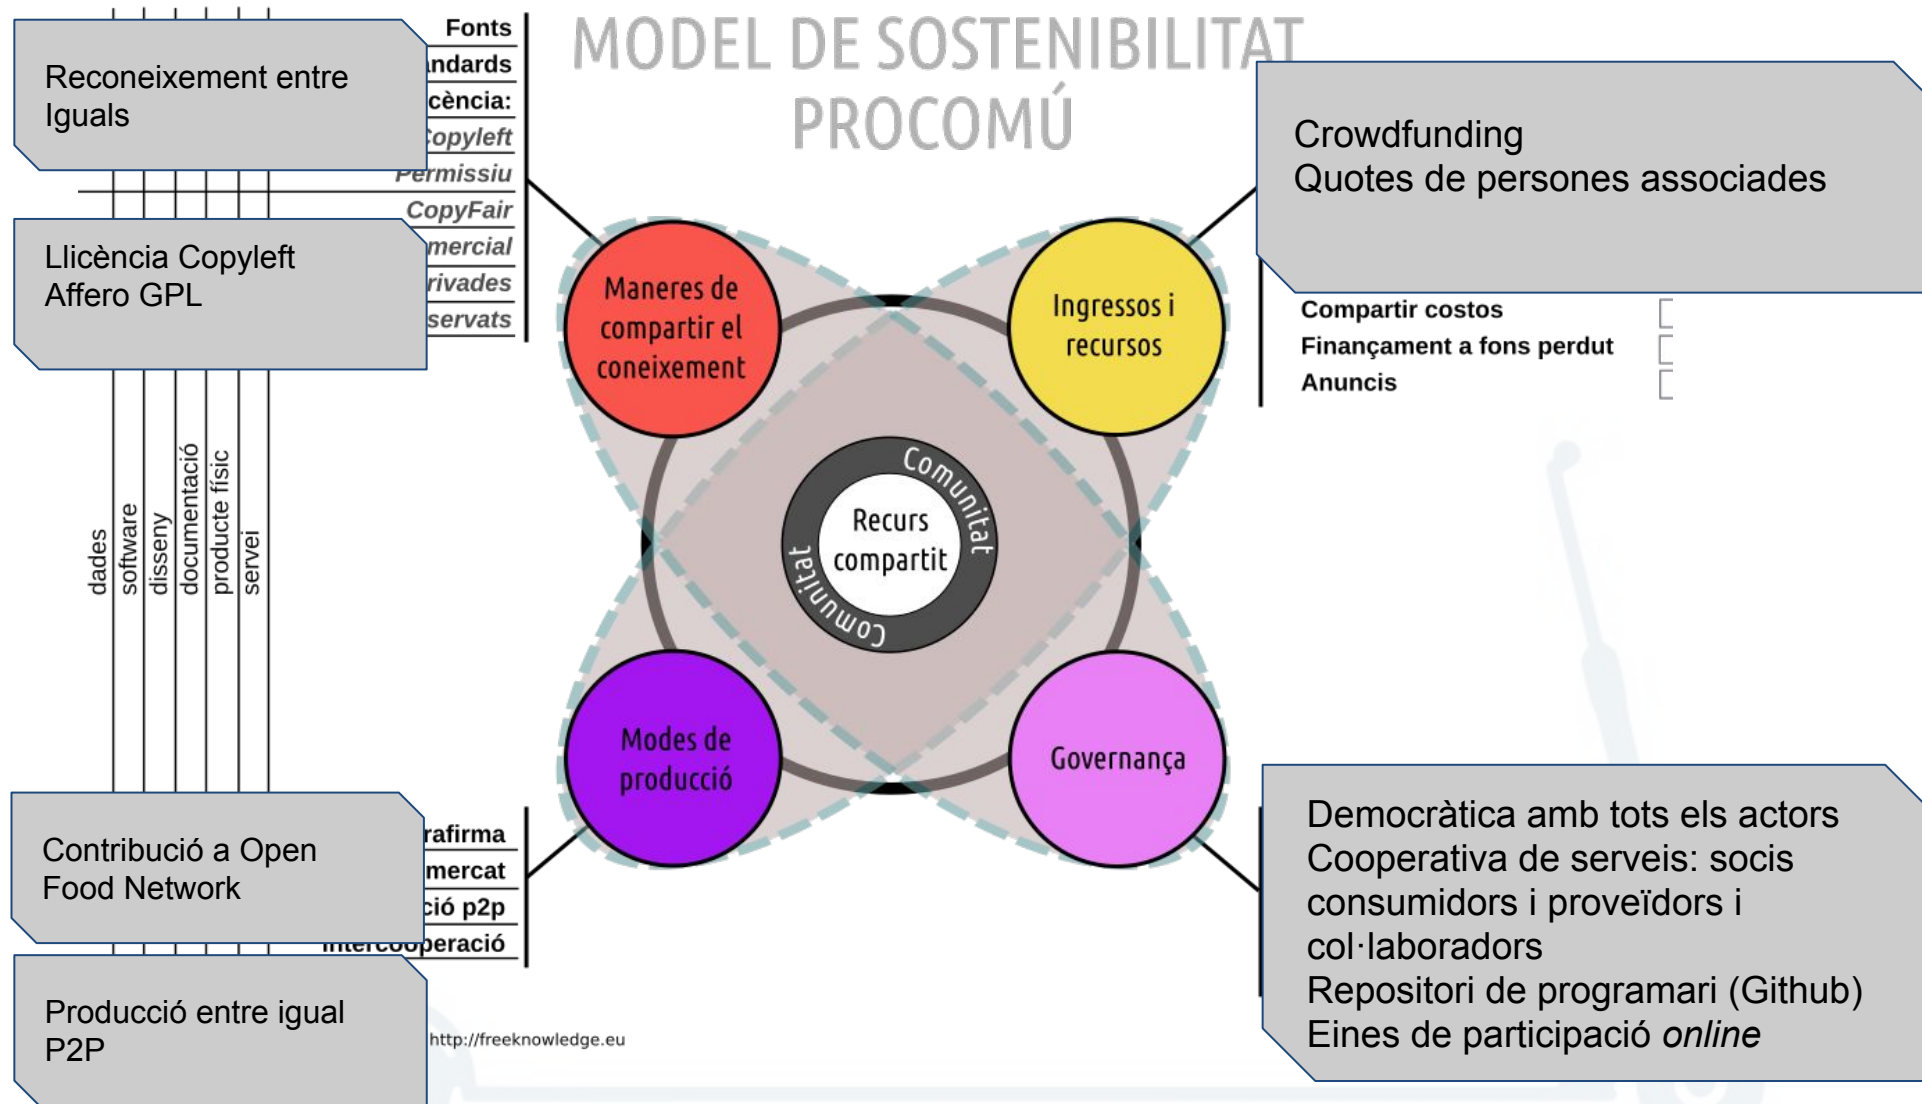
Reconeixement entre Iguals

Fonts
ndards
cència:
Copyleft
Permissiu
CopyFair
mercial
rivades
servats

Llicència Copyleft Affero GPL

MODEL DE SOSTENIBILITAT PROCOMÚ

Crowdfunding
Quotes de persones associades

Compartir costos
Finançament a fons perdut
Anuncis

Maneres de compartir el coneixement

Ingressos i recursos

Comunitat
Recurs compartit
Comunitat

Modes de producció

Governança

dades
software
disseny
documentació
producte físic
servei

Contribució a Open Food Network

rafirma
mercat
ció p2p
intercooperació

Producció entre igual P2P

http://freeknowledge.eu

Democràtica amb tots els actors
Cooperativa de serveis: socis consumidors i proveïdors i col·laboradors
Repositori de programari (Github)
Eines de participació *online*